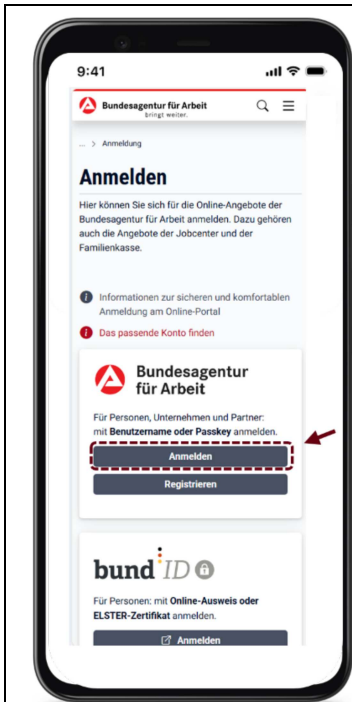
9:41

Bundesagentur für Arbeit
bringt weiter.

... > Anmeldung

Anmelden

Hier können Sie sich für die Online-Angebote der Bundesagentur für Arbeit anmelden. Dazu gehören auch die Angebote der Jobcenter und der Familienkasse.

Informationen zur sicheren und komfortablen Anmeldung am Online-Portal

Das passende Konto finden

Bundesagentur für Arbeit

Für Personen, Unternehmen und Partner: mit **Benutzername oder Passkey** anmelden.

Anmelden

Registrieren

bund ID

Für Personen: mit **Online-Ausweis oder ELSTER-Zertifikat** anmelden.

Anmelden